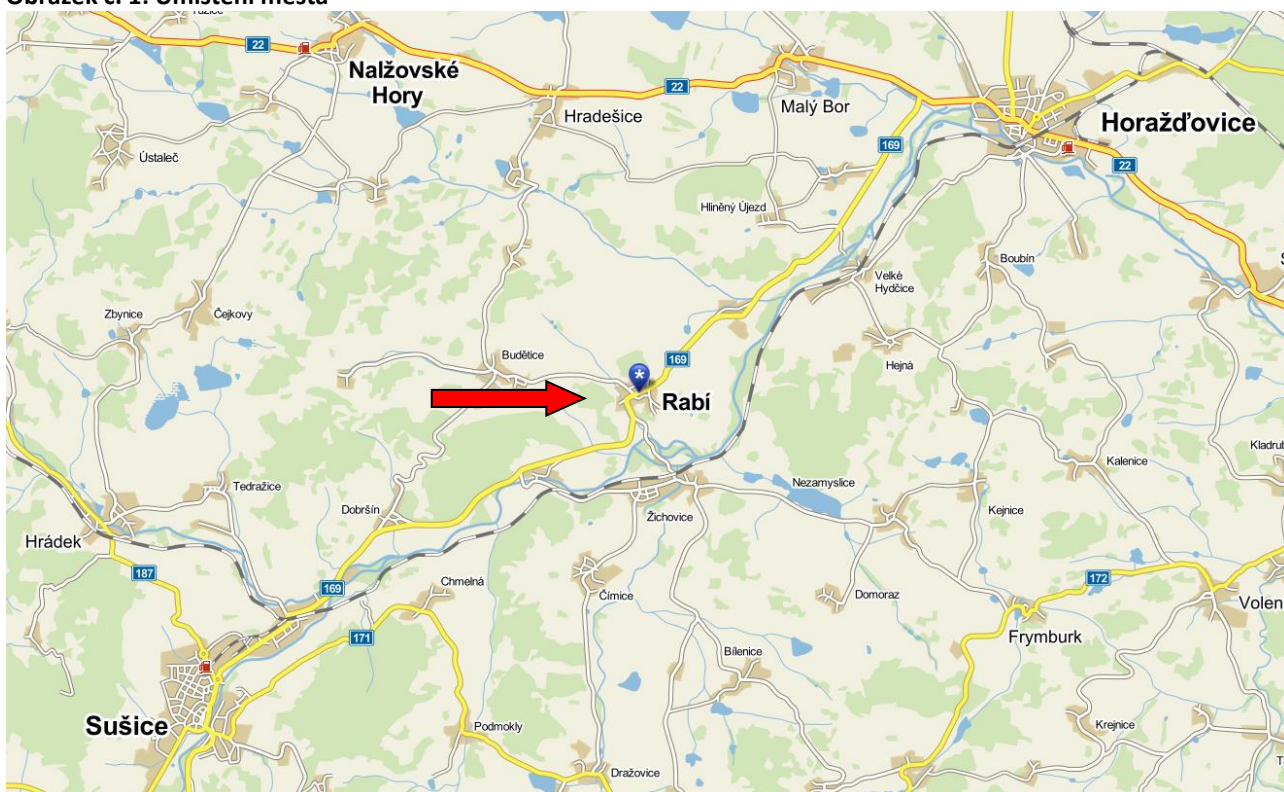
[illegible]

22
Nalžovské Hory
22
Hradešice
Malý Bor
Horažďovice
169
22
Ústaleč
Hliněný Újezd
Boubín
Velké Hydčice
Zbynice
Čejkovy
Budětice
169
Hejná
Rabí
Kladrub
Kalenice
Tedražice
Nezamyslice
Dobršín
Žichovice
Kejnice
Hrádek
187
169
Chmelná
172
Čímice
Domoraz
Volen
171
Frymburk
Bílenice
Sušice
Podmokly
Krejnice
Dražovice
Dražovice